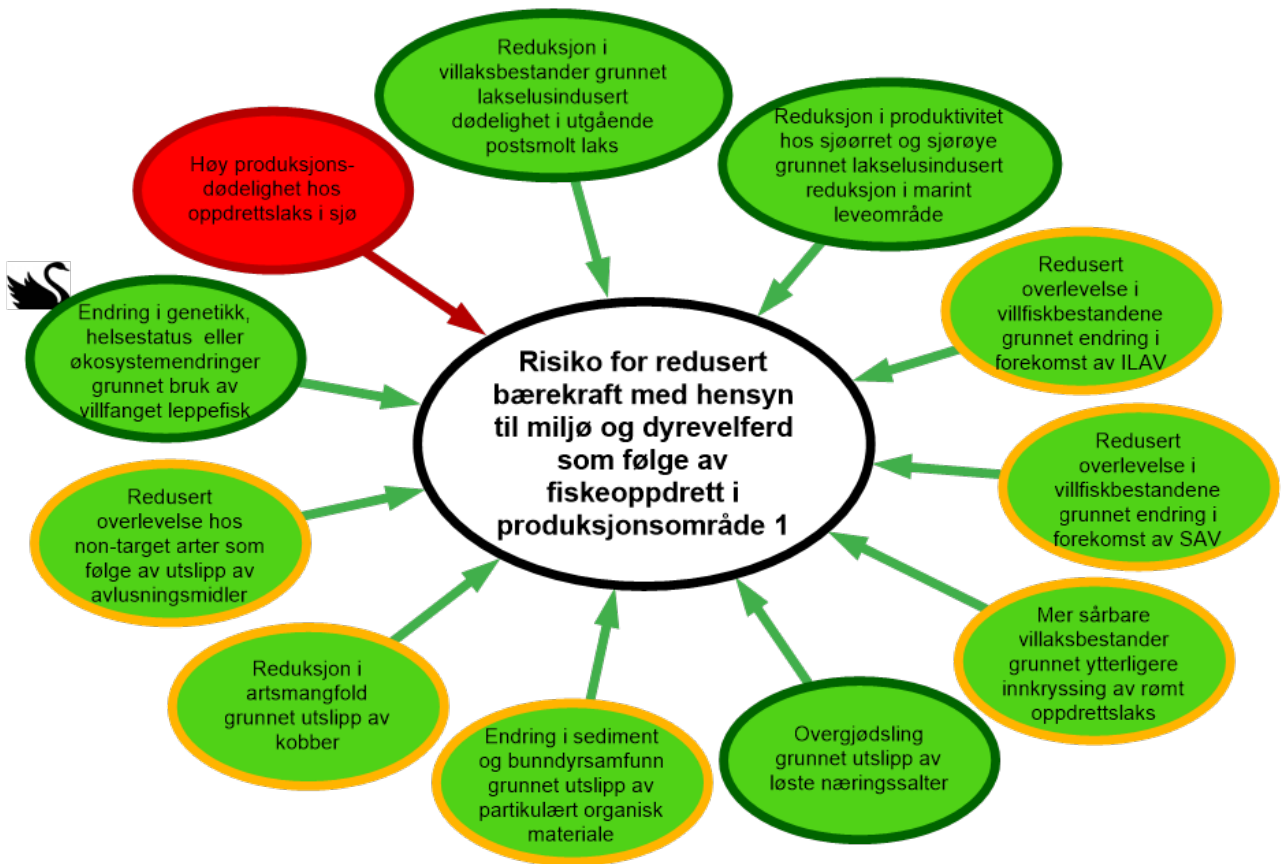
Reduksjon i villaksbestander grunnet lakselusindusert dødelighet i utgående postsmolt laks

Reduksjon i produktivitet hos sjøørret og sjørøye grunnet lakselusindusert reduksjon i marint leveområde

Høy produksjons-dødelighet hos oppdrettslaks i sjø

Endring i genetikk, helsestatus eller økosystemendringer grunnet bruk av villfanget leppefisk

Risiko for redusert bærekraft med hensyn til miljø og dyrevelferd som følge av fiskeoppdrett i produksjonsområde 1

Redusert overlevelse i villfiskbestandene grunnet endring i forekomst av ILAV

Redusert overlevelse i villfiskbestandene grunnet endring i forekomst av SAV

Redusert overlevelse hos non-target arter som følge av utslipp av avlusningsmidler

Mer sårbare villaksbestander grunnet ytterligere innkryssing av rømt oppdrettslaks

Reduksjon i artsmangfold grunnet utslipp av kobber

Endring i sediment og bunndyrsamfunn grunnet utslipp av partikulært organisk materiale

Overgjødsling grunnet utslipp av løste næringssalter